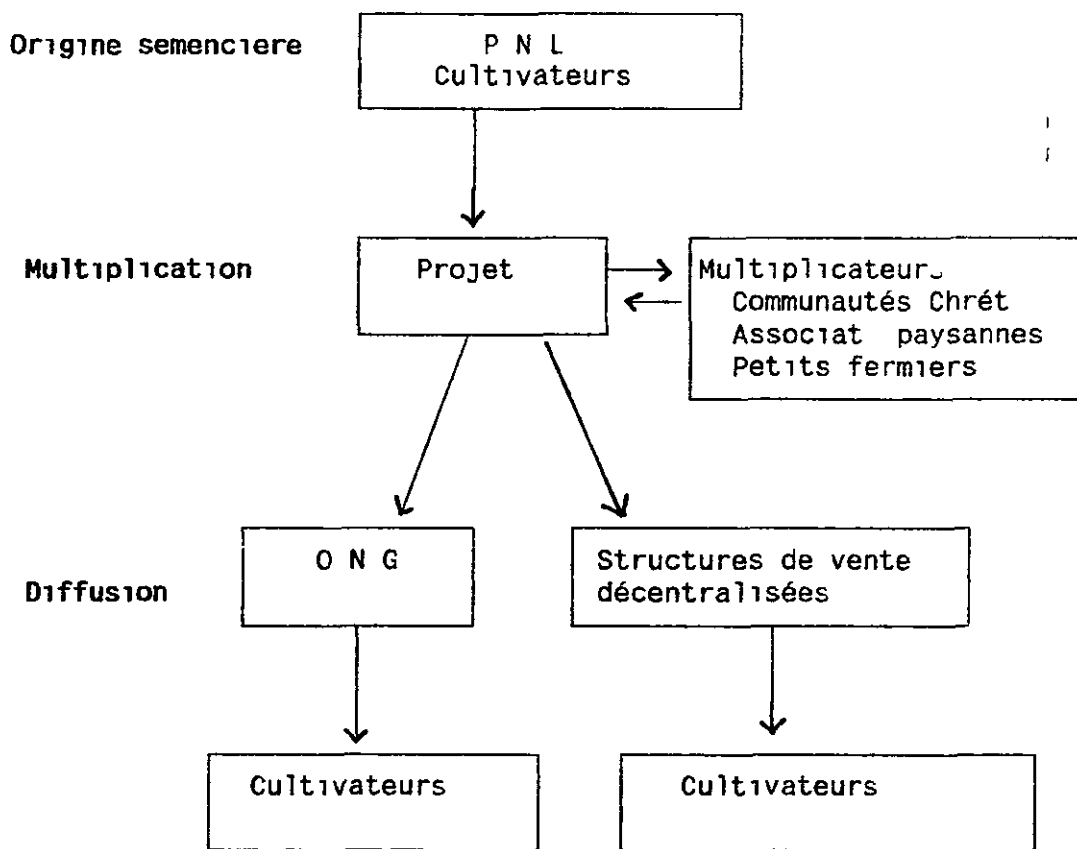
Origine semenciere

P N L
Cultivateurs

Multiplication

Projet

Multiplicateurs
Communautés Chrét
Associat paysannes
Petits fermiers

Diffusion

O N G

Structures de vente décentralisées

Cultivateurs

Cultivateurs